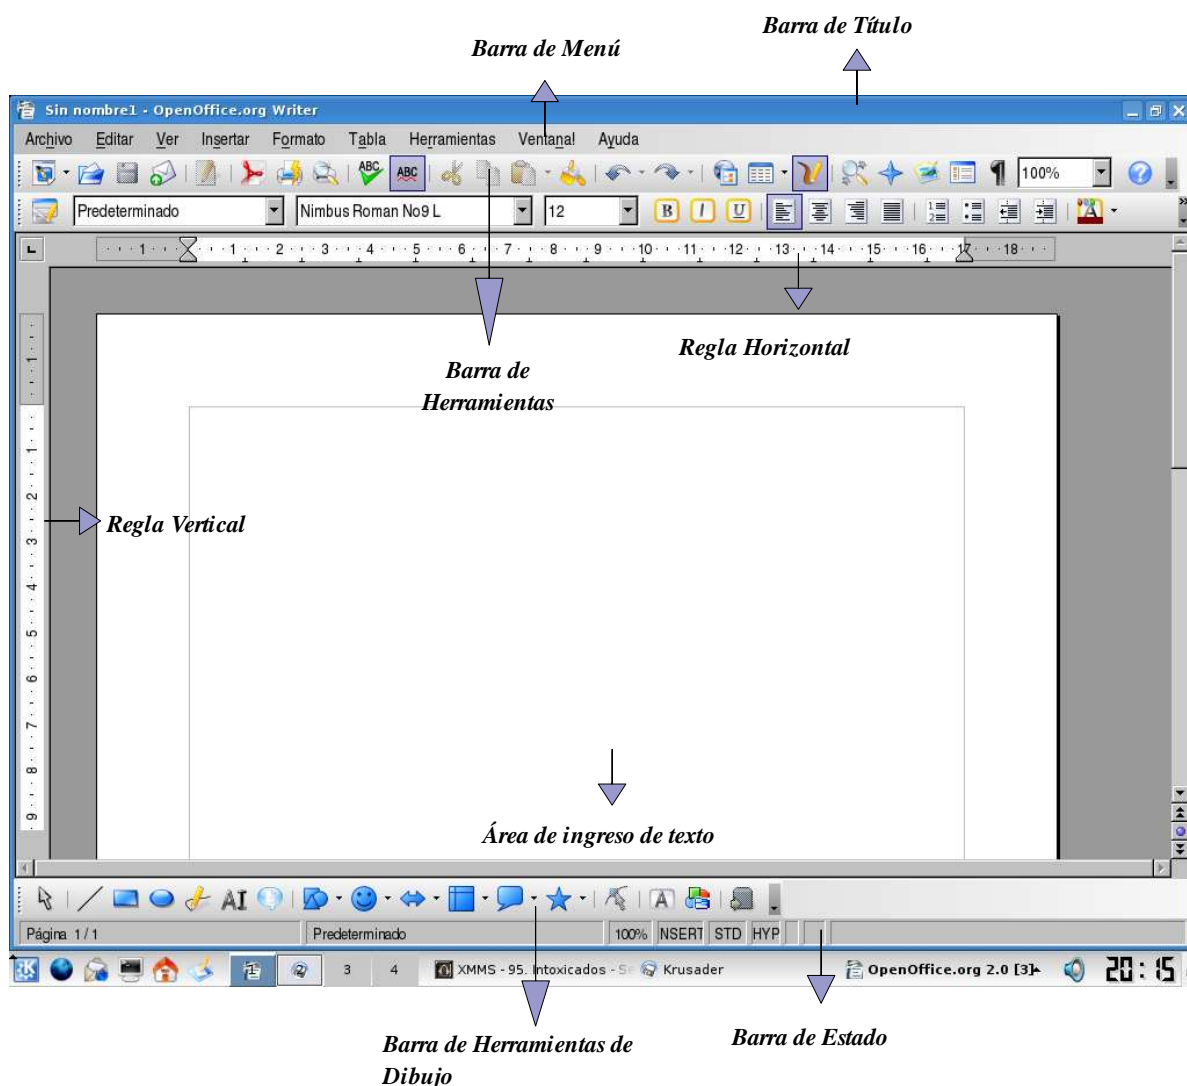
Barra de Título

Barra de Menú

Sin nombre1 - OpenOffice.org Writer

Archivo Editar Ver Insertar Formato Tabla Herramientas Ventana Ayuda

100%

Predeterminado Nimbus Roman No9 L 12

1 2 3 4 5 6 7 8 9 10 11 12 13 14 15 16 17 18

Regla Horizontal

Barra de Herramientas

Regla Vertical

Área de ingreso de texto

Página 1 / 1 Predeterminado 100% INSERT STD HYP

3 4 XMMS - 95. Intoxicados - S Krusader OpenOffice.org 2.0 [3] 20:15

Barra de Herramientas de Dibujo

Barra de Estado